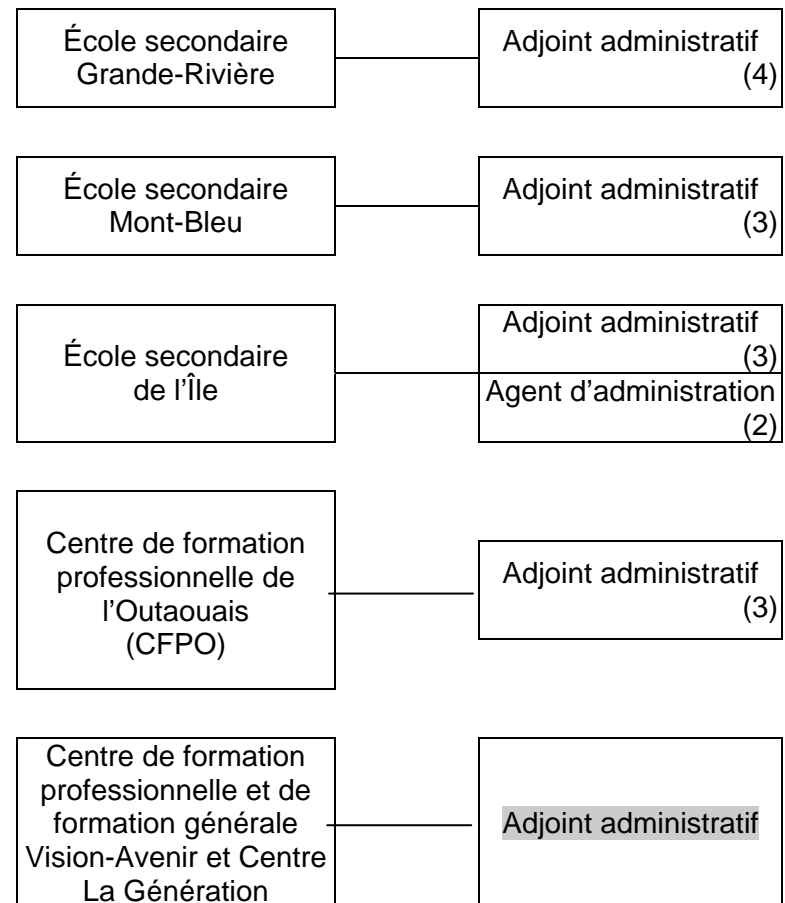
École secondaire Grande-Rivière

Adjoint administratif (4)

École secondaire Mont-Bleu

Adjoint administratif (3)

École secondaire de l'Île

Adjoint administratif (3)

Agent d'administration (2)

Centre de formation professionnelle de l'Outaouais (CFPO)

Adjoint administratif (3)

Centre de formation professionnelle et de formation générale Vision-Avenir et Centre La Génération

Adjoint administratif